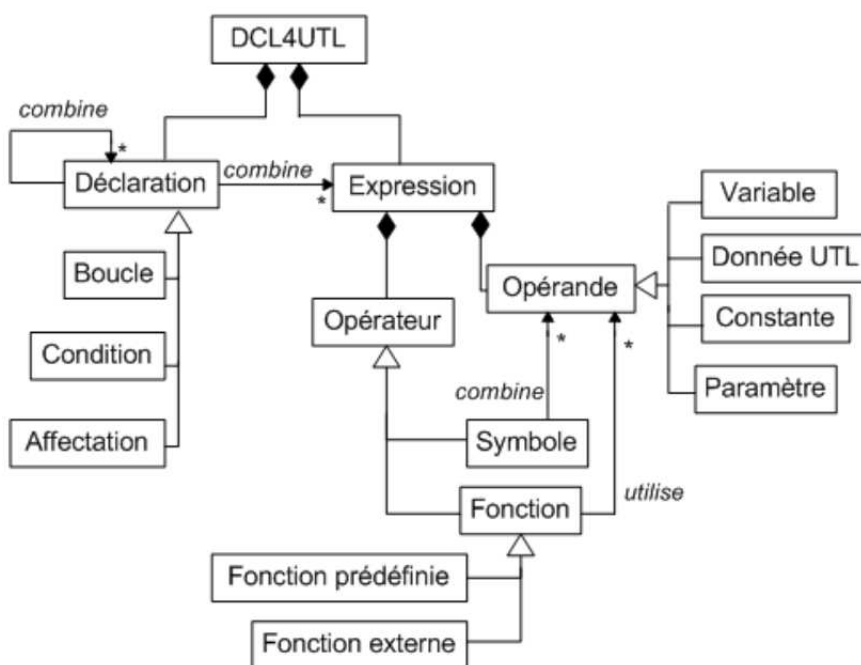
DCL4UTL

combine
*
Déclaration
combine
*
Expression

Variable
Donnée UTL
Constante
Paramètre

Boucle
Condition
Affectation

Opérande
Opérateur

*
combine
*
Symbole

Fonction
utilise

Fonction prédéfinie
Fonction externe